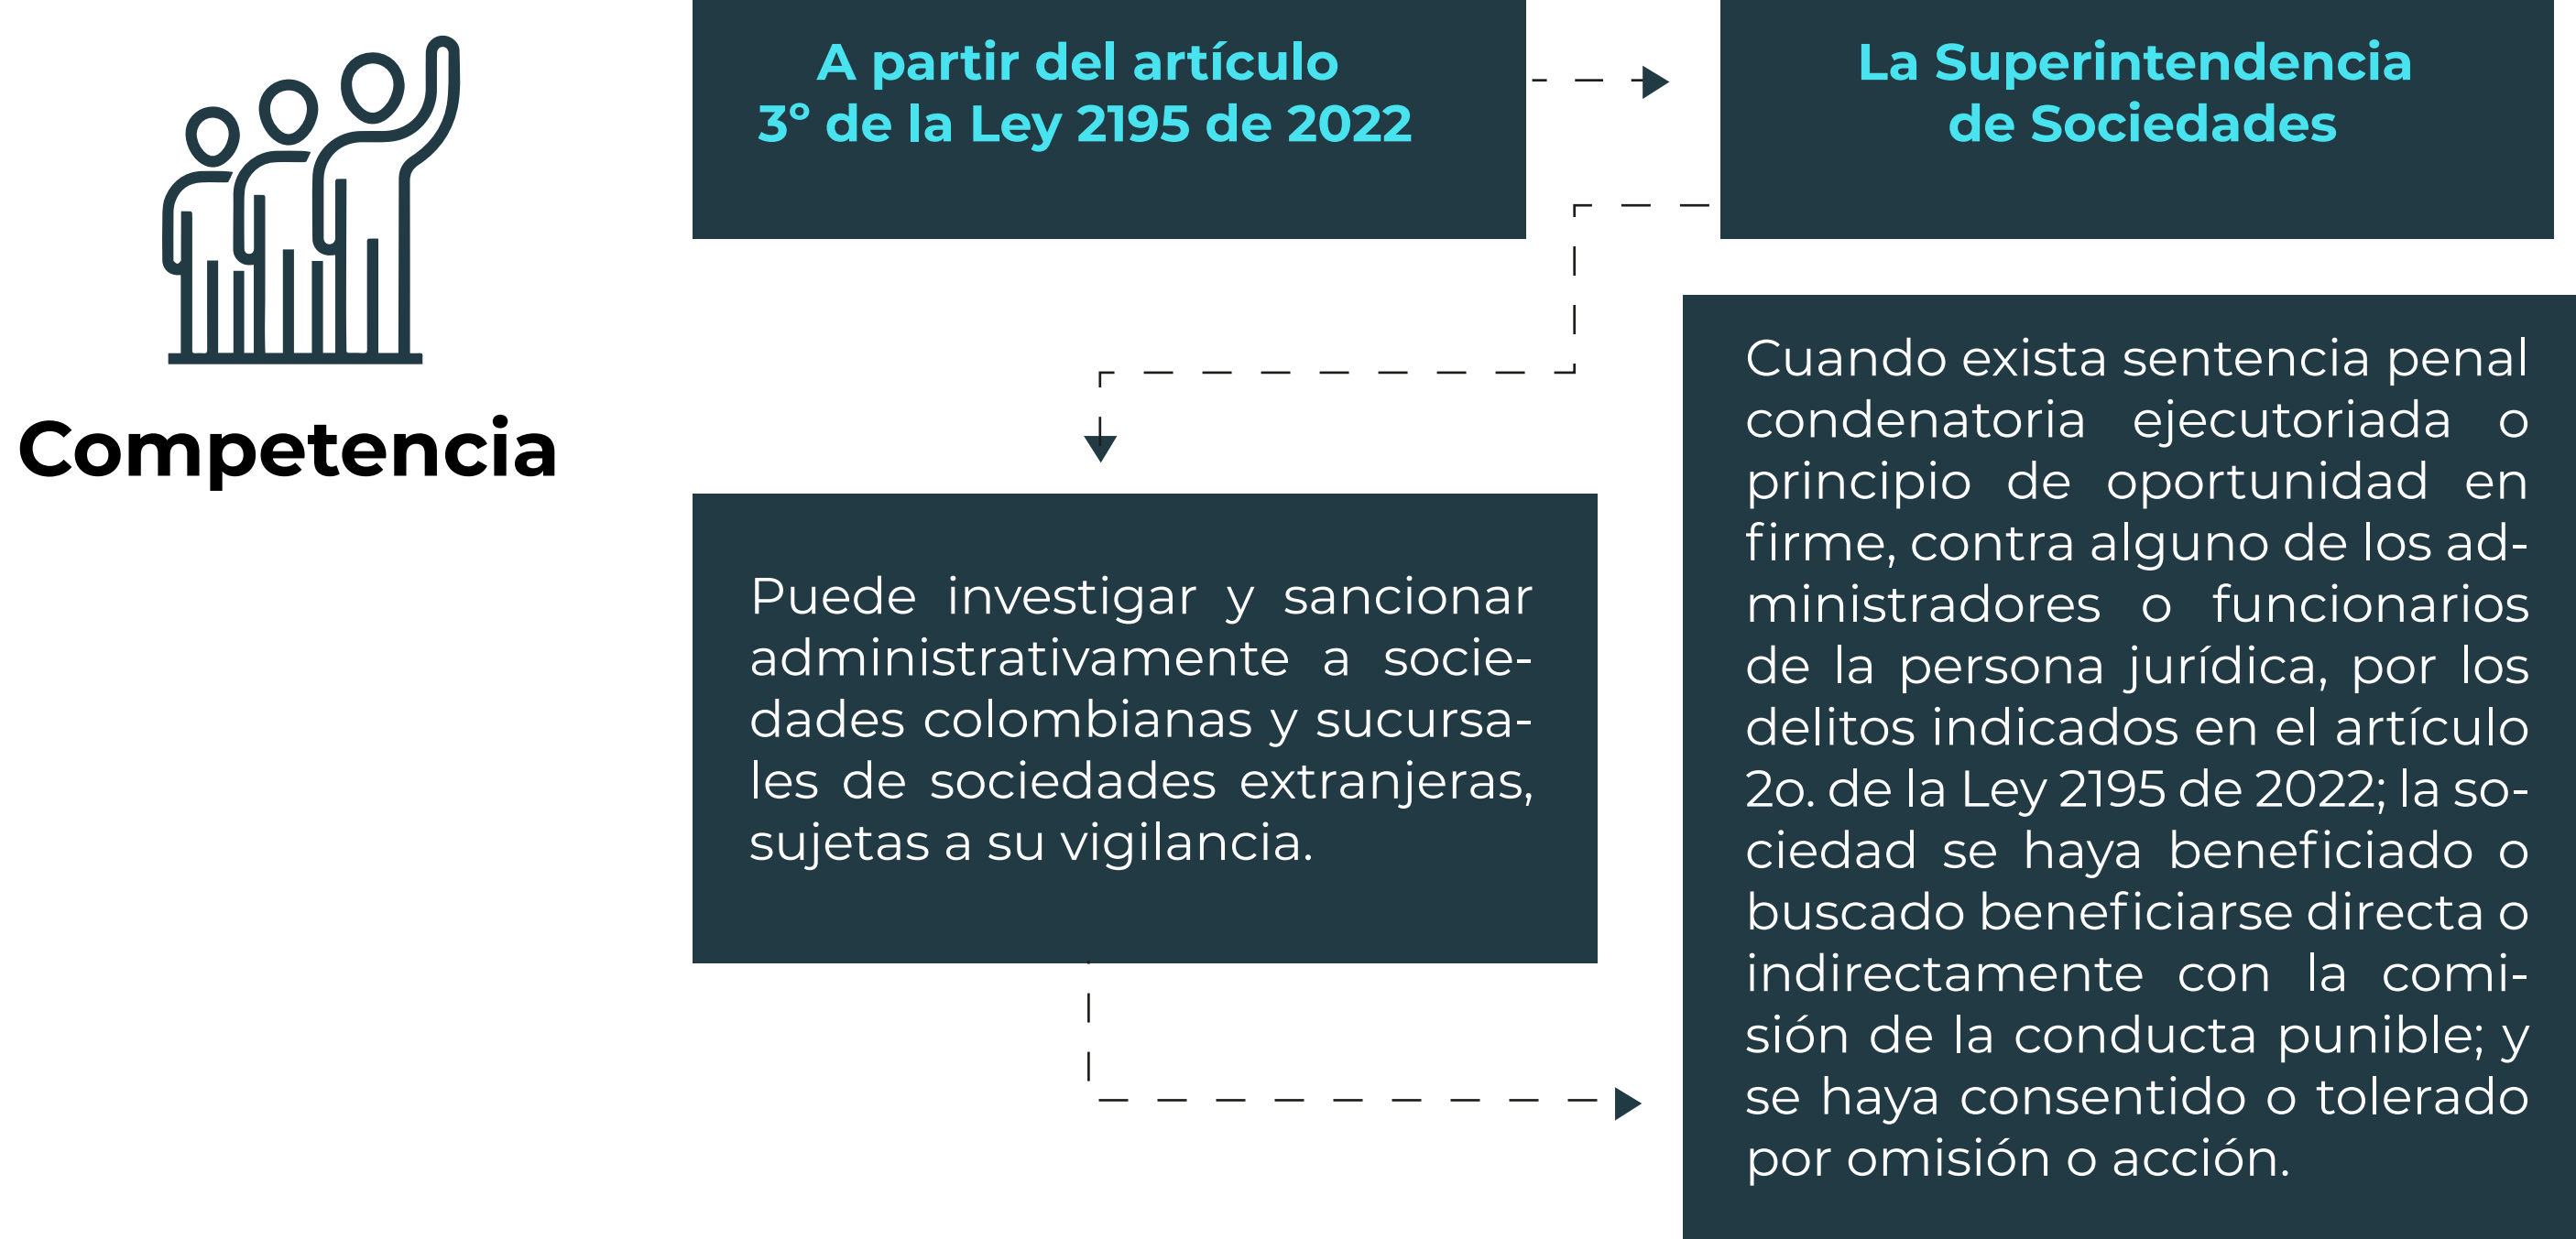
Competencia

A partir del artículo 3° de la Ley 2195 de 2022

La Superintendencia de Sociedades

Puede investigar y sancionar administrativamente a sociedades colombianas y sucursales de sociedades extranjeras, sujetas a su vigilancia.

Cuando exista sentencia penal condenatoria ejecutoriada o principio de oportunidad en firme, contra alguno de los administradores o funcionarios de la persona jurídica, por los delitos indicados en el artículo 2o. de la Ley 2195 de 2022; la sociedad se haya beneficiado o buscado beneficiarse directa o indirectamente con la comisión de la conducta punible; y se haya consentido o tolerado por omisión o acción.